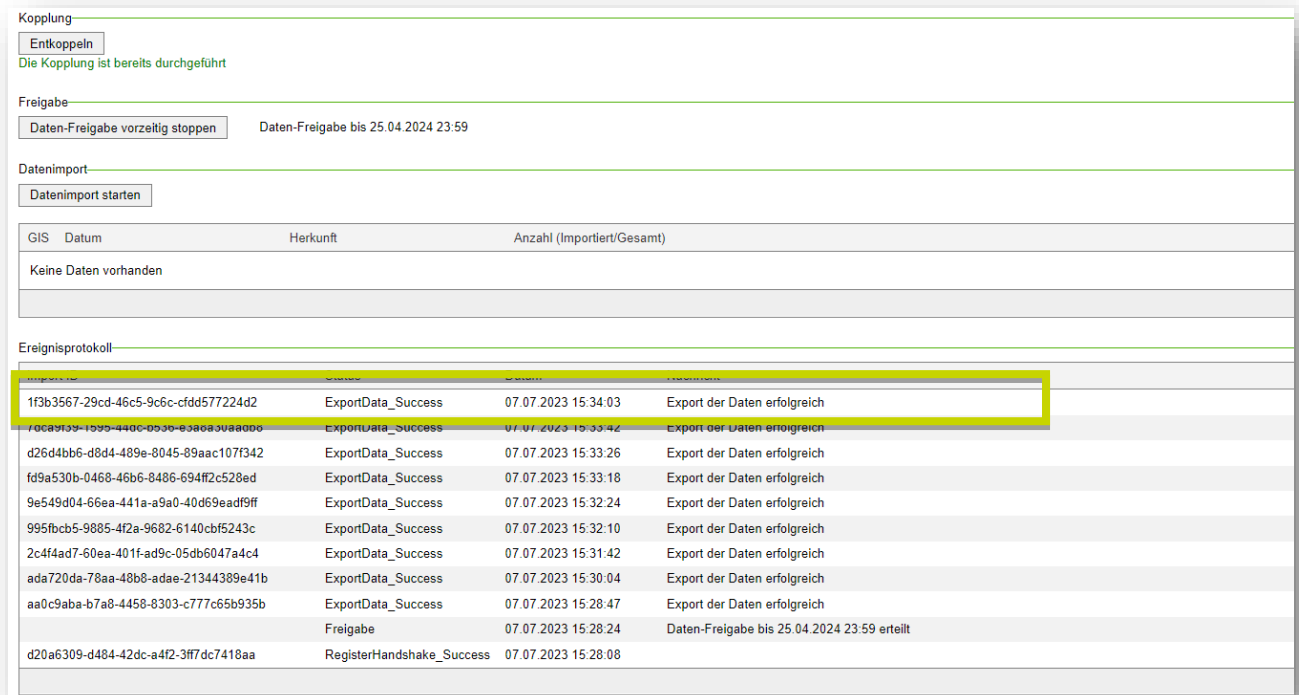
Kopplung

Entkoppeln

Die Kopplung ist bereits durchgeführt

Freigabe

Daten-Freigabe vorzeitig stoppen

Daten-Freigabe bis 25.04.2024 23:59

Datenimport

Datenimport starten

| GIS | Datum | Herkunft | Anzahl (Importiert/Gesamt) |
|---|---|---|---|
| Keine Daten vorhanden | | | |

Ereignisprotokoll

| Import ID | Status | Datum | Nachricht |
|---|---|---|---|
| 1f3b3567-29cd-46c5-9c6c-cfdd577224d2 | ExportData_Success | 07.07.2023 15:34:03 | Export der Daten erfolgreich |
| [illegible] | ExportData_Success | 07.07.2023 15:33:42 | Export der Daten erfolgreich |
| d26d4bb6-d8d4-489e-8045-89aac107f342 | ExportData_Success | 07.07.2023 15:33:26 | Export der Daten erfolgreich |
| fd9a530b-0468-46b6-8486-694ff2c528ed | ExportData_Success | 07.07.2023 15:33:18 | Export der Daten erfolgreich |
| 9e549d04-66ea-441a-a9a0-40d69eadf9ff | ExportData_Success | 07.07.2023 15:32:24 | Export der Daten erfolgreich |
| 995fbcb5-9885-4f2a-9682-6140cbf5243c | ExportData_Success | 07.07.2023 15:32:10 | Export der Daten erfolgreich |
| 2c4f4ad7-60ea-401f-ad9c-05db6047a4c4 | ExportData_Success | 07.07.2023 15:31:42 | Export der Daten erfolgreich |
| ada720da-78aa-48b8-adae-21344389e41b | ExportData_Success | 07.07.2023 15:30:04 | Export der Daten erfolgreich |
| aa0c9aba-b7a8-4458-8303-c777c65b935b | ExportData_Success | 07.07.2023 15:28:47 | Export der Daten erfolgreich |
| | Freigabe | 07.07.2023 15:28:24 | Daten-Freigabe bis 25.04.2024 23:59 erteilt |
| d20a6309-d484-42dc-a4f2-3ff7dc7418aa | RegisterHandshake_Success | 07.07.2023 15:28:08 | |